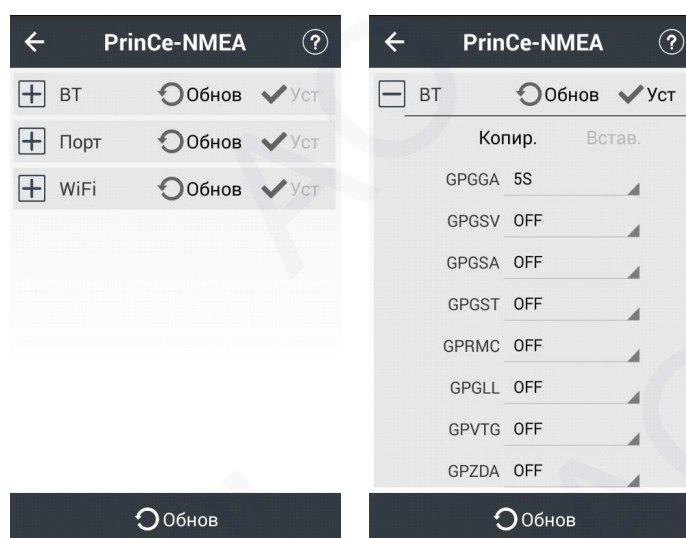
PrinCe-NMEA

BT Обнов Уст

Порт Обнов Уст

WiFi Обнов Уст

Обнов

PrinCe-NMEA

BT Обнов Уст

Копир. Встав.

GPGGA 5S

GPGSV OFF

GPGSA OFF

GPGST OFF

GPRMC OFF

GPGLL OFF

GPVTG OFF

GPZDA OFF

Обнов